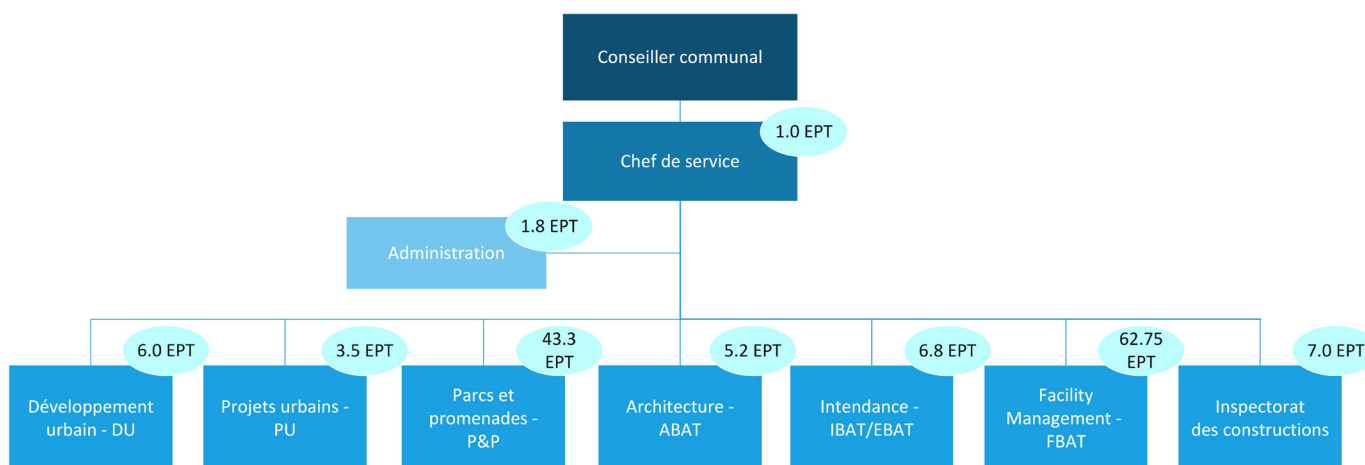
Conseiller communal

1.0 EPT

Chef de service

1.8 EPT

Administration

6.0 EPT

Développement urbain - DU

3.5 EPT

Projets urbains - PU

43.3 EPT

Parcs et promenades - P&P

5.2 EPT

Architecture - ABAT

6.8 EPT

Intendance - IBAT/EBAT

62.75 EPT

Facility Management - FBAT

7.0 EPT

Inspectorat des constructions